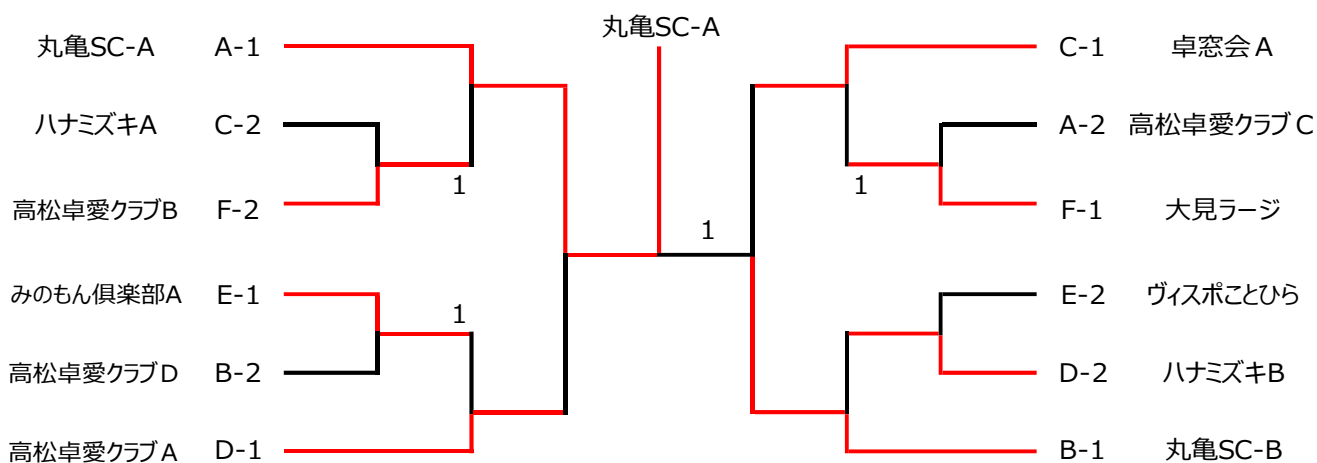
丸亀SC-A

丸亀SC-A A-1
ハナミズキA C-2
高松卓愛クラブB F-2
みのもん倶楽部A E-1
高松卓愛クラブD B-2
高松卓愛クラブA D-1

1
1
1
1

C-1 卓窓会A
A-2 高松卓愛クラブC
F-1 大見ラージ
E-2 ヴィスポことひら
D-2 ハナミズキB
B-1 丸亀SC-B